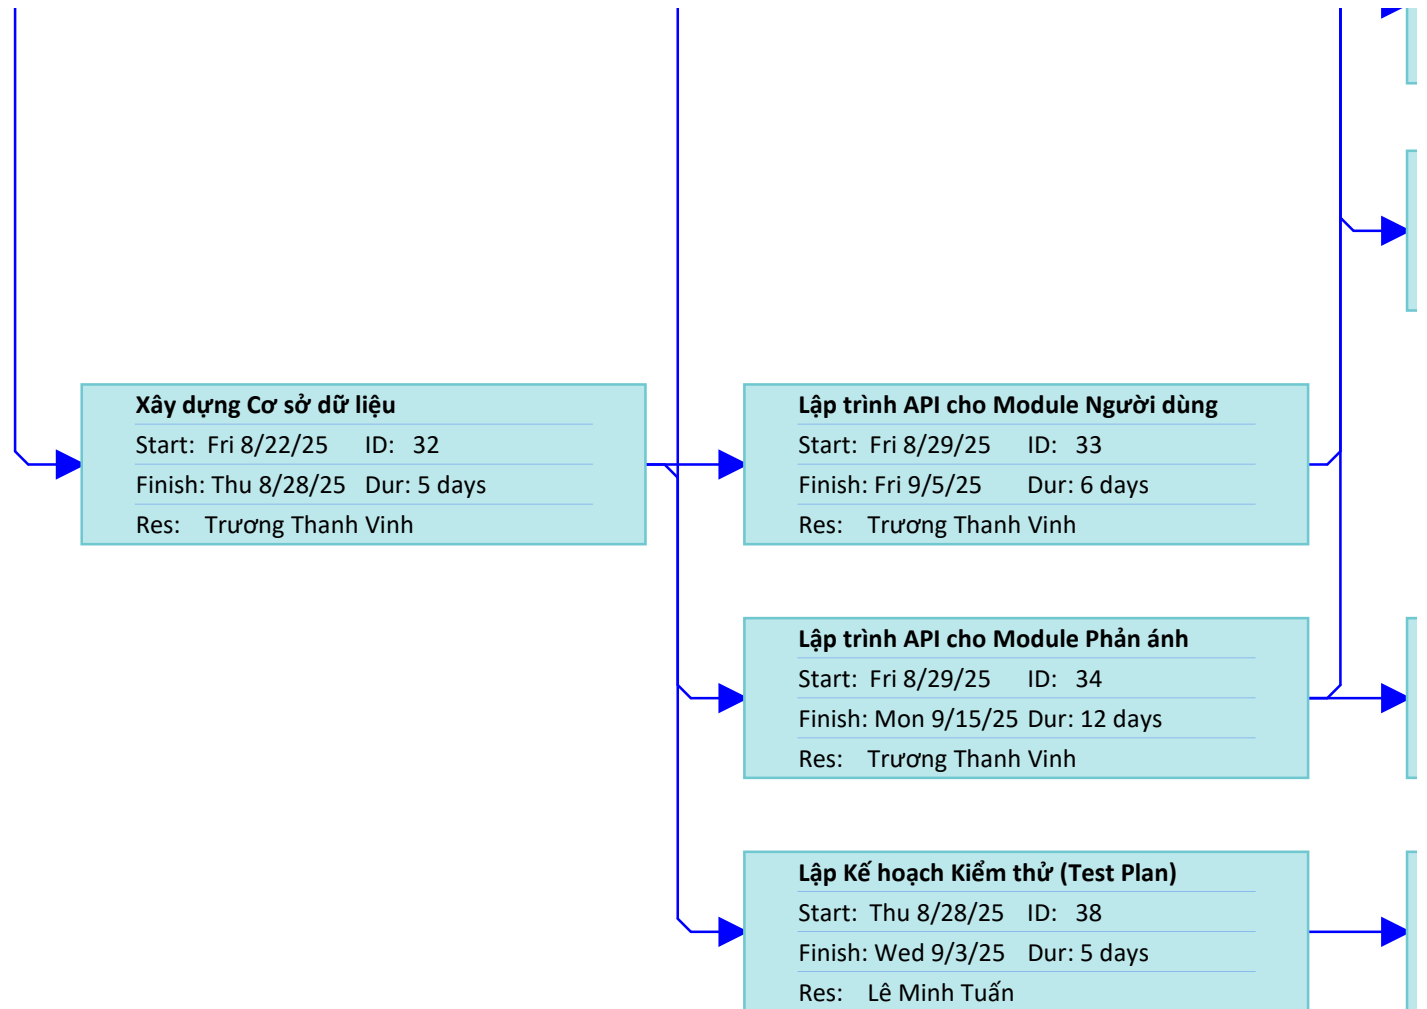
Xây dựng Cơ sở dữ liệu
Start: Fri 8/22/25 ID: 32
Finish: Thu 8/28/25 Dur: 5 days
Res: Trương Thanh Vinh

Lập trình API cho Module Người dùng
Start: Fri 8/29/25 ID: 33
Finish: Fri 9/5/25 Dur: 6 days
Res: Trương Thanh Vinh

Lập trình API cho Module Phản ánh
Start: Fri 8/29/25 ID: 34
Finish: Mon 9/15/25 Dur: 12 days
Res: Trương Thanh Vinh

Lập Kế hoạch Kiểm thử (Test Plan)
Start: Thu 8/28/25 ID: 38
Finish: Wed 9/3/25 Dur: 5 days
Res: Lê Minh Tuấn